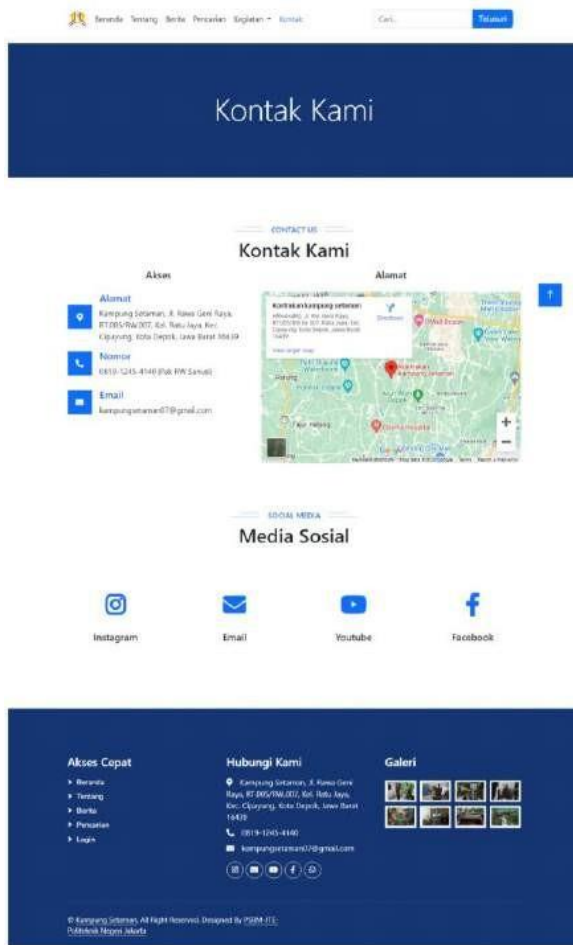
Beranda Tentang Berita Pencarian Kegiatan ▾ Kontak

Cari...

Telusuri

Kontak Kami

CONTACT US

Kontak Kami

Akses

Alamat

Kampung Setaman, Jl. Rawa Geni Raya, RT.005/RW.007, Kel. Ratu Jaya, Kec. Cipayung, Kota Depok, Jawa Barat 16439

Nomor

0819-1245-4140 (Pak RW Samad)

Email

kampungsetaman07@gmail.com

Alamat

Kontrakan kampung setaman

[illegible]

Directions

View larger map

SOSIAL MEDIA

Media Sosial

Instagram

Email

Youtube

Facebook

Akses Cepat

Beranda

Tentang

Berita

Pencarian

Login

Hubungi Kami

Kampung Setaman, Jl. Rawa Geni Raya, RT.005/RW.007, Kel. Ratu Jaya, Kec. Cipayung, Kota Depok, Jawa Barat 16439

0819-1245-4140

kampungsetaman07@gmail.com

Galeri

© Kampung Setaman, All Right Reserved. Designed By PSBM-TI-Politeknik Negeri Jakarta